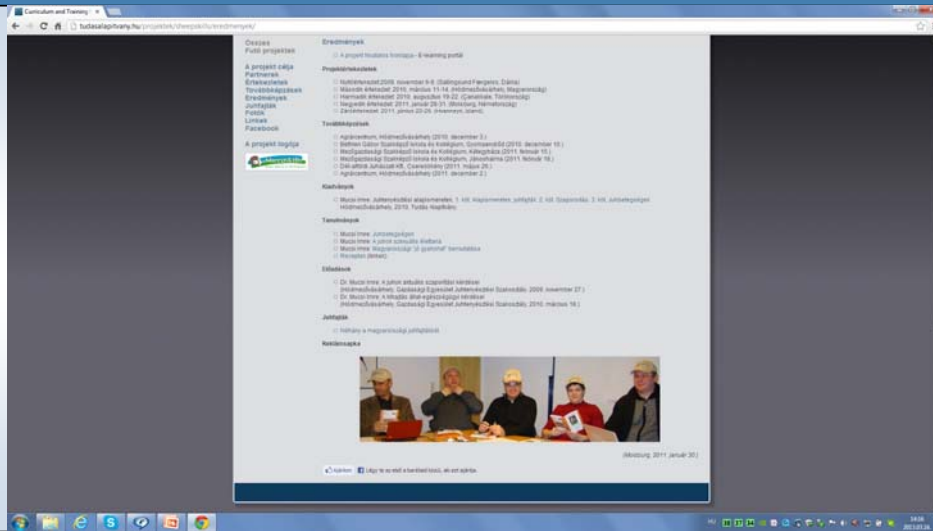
Curriculum and Training ×

tudasalapitvany.hu/projektek/sheepskills/eredmenyek/

Összes
Futó projektek

A projekt célja
Partnerek
Értekezletek
Továbbképzések
Eredmények
Juhfajták
Fotók
Linkek
Facebook

A projekt logója

Eredmények

A projekt tudatos tromápja - E-learning portál

Projektértekezletek

Nyitóértekezlet 2009. november 6-8. (Sallingsund Færgekro, Dánia)
Második értekezlet 2010. március 11-14. (Hódmezővásárhely, Magyarország)
Harmadik értekezlet 2010. augusztus 19-22. (Carsbhale, Törökország)
Negyedik értekezlet 2011. január 28-31. (Mosburg, Németország)
Záróértekezlet 2011. június 20-28. (Hraunmyri, Izland)

Továbbképzések

Agrárcentrum, Hódmezővásárhely (2010. december 3.)
Bethlen Gábor Szakképző Iskola és Kollégium, Gyomaendrőd (2010. december 10.)
Mezőgazdasági Szakképző Iskola és Kollégium, Kétegyháza (2011. február 10.)
Mezőgazdasági Szakképző Iskola és Kollégium, Jánoshalma (2011. február 18.)
Dél-alföldi Juhászati Kft., Csanádpalota (2011. május 26.)
Agrárcentrum, Hódmezővásárhely (2011. december 2.)

Kiadványok

Mucsi Imre: Juhtenyésztési alapismeretek. 1. kötet: Alapismeretek, juhfajták. 2. kötet: Szaporodás. 3. kötet: Juhtelepek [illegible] Hódmezővásárhely, 2010. Tudás Alapítvány.

Tanulmányok

Mucsi Imre: Juhtelepeken
Mucsi Imre: A juhok szaporítása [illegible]
Mucsi Imre: Magyarországi „a gyakorlat" bemutatása
Receptek (linkek)

Előadások

Dr. Mucsi Imre: A juhok általános szaporítási kérdései (Hódmezővásárhely, Gazdasági Egyesület Juhtenyésztési Szakosztály, 2009. november 27.)
Dr. Mucsi Imre: A tőkejuhok állat-egészségügyi kérdései (Hódmezővásárhely, Gazdasági Egyesület Juhtenyésztési Szakosztály, 2010. március 16.)

Juhfajták

Néhány a magyarországi juhfajtákból

Reklámsapka

(Mosburg, 2011. január 30.)

Kedvelem   Légy te az első a barátaid közül, aki ezt kedveli.

HU 14:34 2013.03.26.